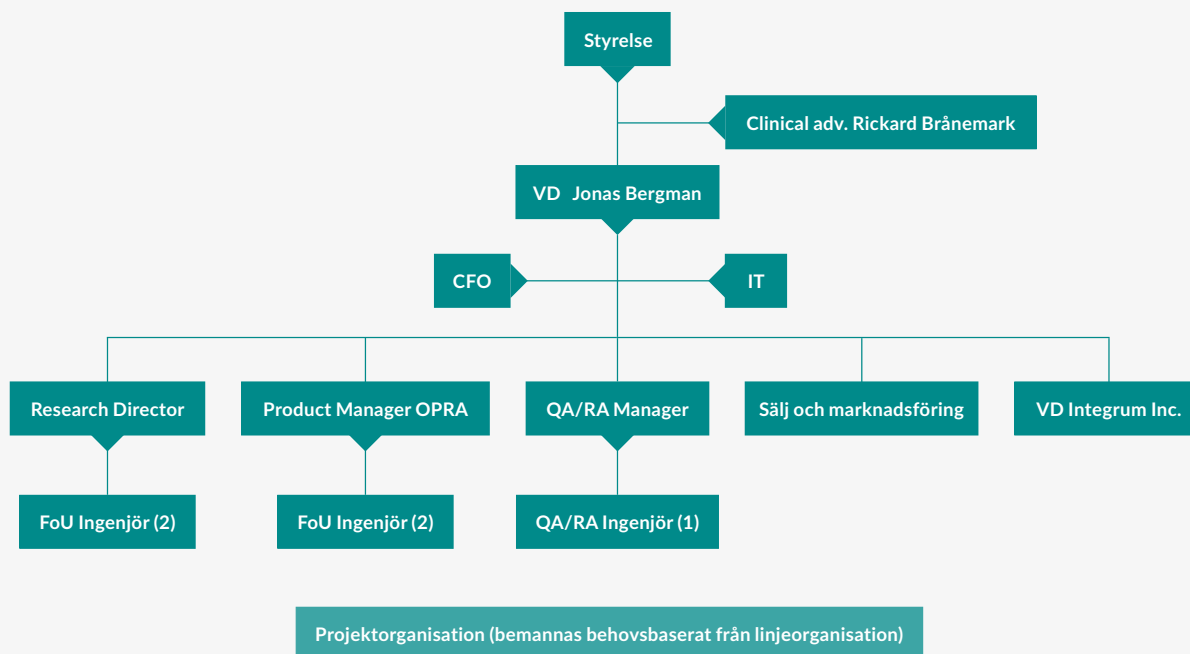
Styrelse

Clinical adv. Rickard Brånemark

VD Jonas Bergman

CFO

IT

Research Director

Product Manager OPRA

QA/RA Manager

Sälj och marknadsföring

VD Integrum Inc.

FoU Ingenjör (2)

FoU Ingenjör (2)

QA/RA Ingenjör (1)

Projektorganisation (bemannas behovsbaserat från linjeorganisation)